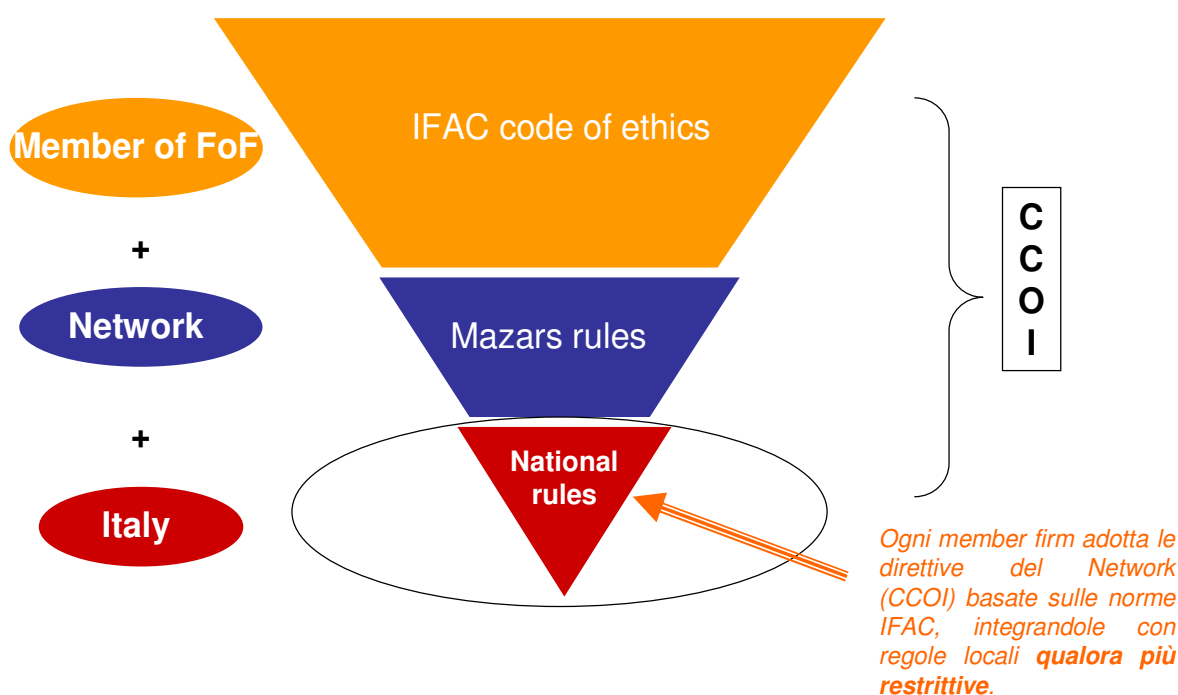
Member of FoF

+

Network

+

Italy

IFAC code of ethics

Mazars rules

National rules

C
C
O
I

Ogni member firm adotta le direttive del Network (CCOI) basate sulle norme IFAC, integrandole con regole locali **qualora più restrittive**.